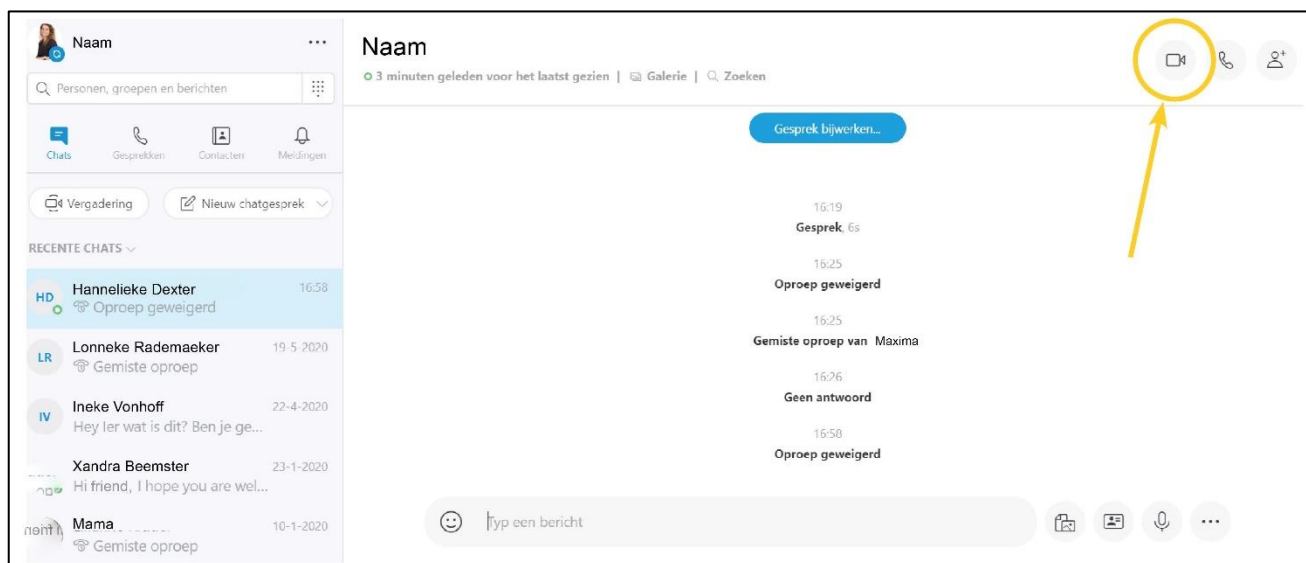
Naam

...

Personen, groepen en berichten

Chats Gesprekken Contacten Meldingen

Vergadering

Nieuw chatgesprek

RECENTE CHATS

HD Hannelieke Dexter 16:58
Oproep geweigerd

LR Lonneke Rademaeker 19-5-2020
Gemiste oproep

IV Ineke Vonhoff 22-4-2020
Hey Ier wat is dit? Ben je ge...

Xandra Beemster 23-1-2020
Hi friend, I hope you are wel...

Mama 10-1-2020
Gemiste oproep

Naam

3 minuten geleden voor het laatst gezien | Galerie | Zoeken

Gesprek bijwerken...

16:19
Gesprek, 6s

16:25
Oproep geweigerd

16:25
Gemiste oproep van Maxima

16:26
Geen antwoord

16:58
Oproep geweigerd

Typ een bericht

...